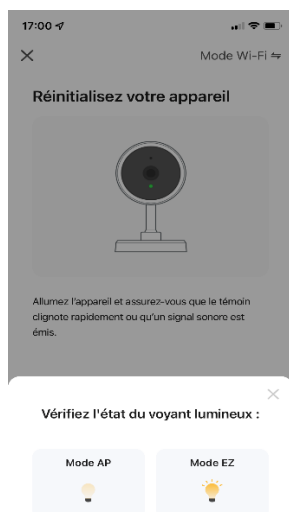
17:00

×

Mode Wi-Fi ⇋

Réinitialisez votre appareil

Allumez l'appareil et assurez-vous que le témoin clignote rapidement ou qu'un signal sonore est émis.

×

Vérifiez l'état du voyant lumineux :

Mode AP

Mode EZ